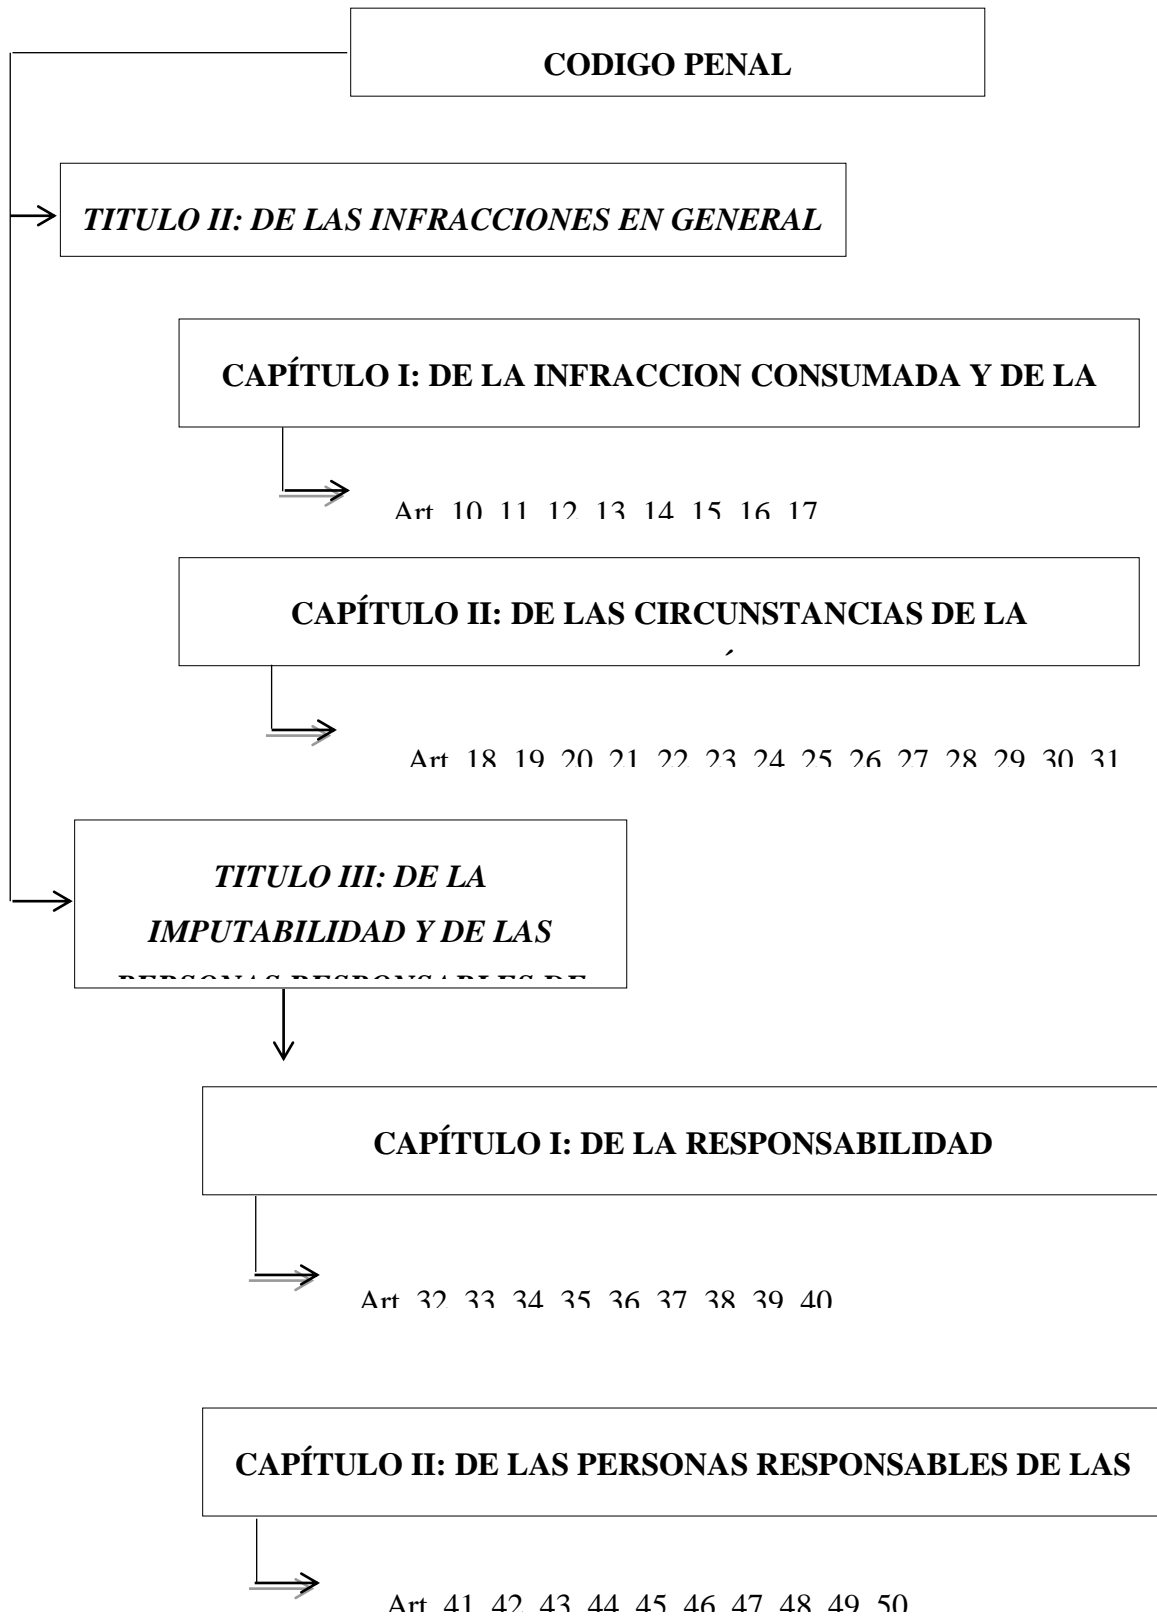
CODIGO PENAL

TITULO II: DE LAS INFRACCIONES EN GENERAL

CAPÍTULO I: DE LA INFRACCION CONSUMADA Y DE LA

Art 10 11 12 13 14 15 16 17

CAPÍTULO II: DE LAS CIRCUNSTANCIAS DE LA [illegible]

Art 18 19 20 21 22 23 24 25 26 27 28 29 30 31

TITULO III: DE LA IMPUTABILIDAD Y DE LAS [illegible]

CAPÍTULO I: DE LA RESPONSABILIDAD

Art 32 33 34 35 36 37 38 39 40

CAPÍTULO II: DE LAS PERSONAS RESPONSABLES DE LAS

Art 41 42 43 44 45 46 47 48 49 50